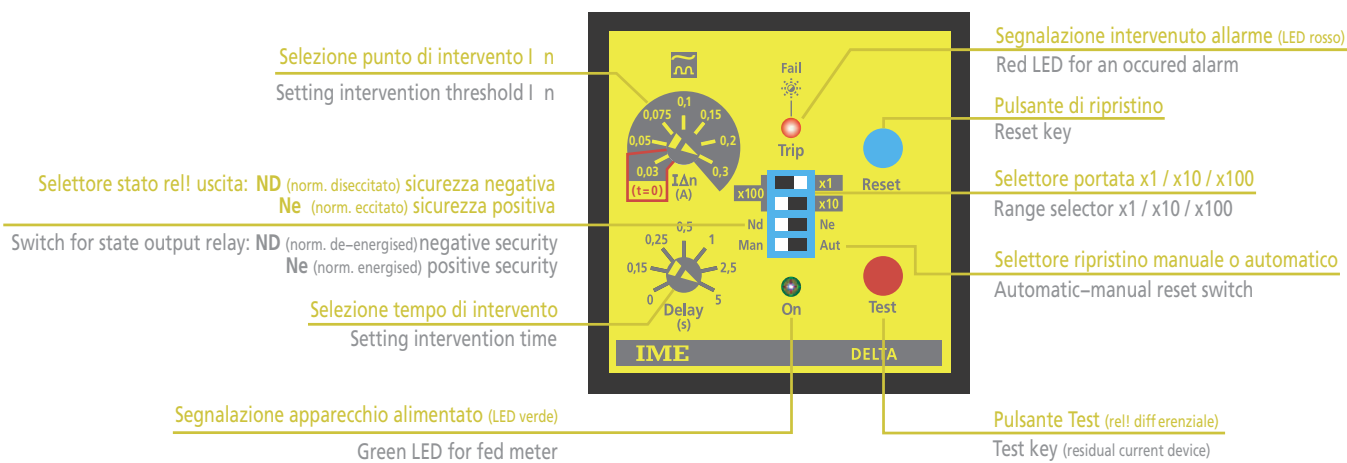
Selezione punto di intervento I n

Setting intervention threshold I n

Selettore stato rel! uscita: **ND** (norm. diseccitato) sicurezza negativa
**Ne** (norm. eccitato) sicurezza positiva

Switch for state output relay: **ND** (norm. de–energised) negative security
**Ne** (norm. energised) positive security

Selezione tempo di intervento

Setting intervention time

Segnalazione apparecchio alimentato (LED verde)

Green LED for fed meter

0,075 0,1 0,15 0,05 0,2 0,03 0,3 (t=0) $I\Delta n$ (A)

Fail

Trip

x100 x1 x10 Nd Ne Man Aut

0,25 0,5 1 0,15 2,5 0 5 Delay (s)

On

Reset

Test

IME DELTA

Segnalazione intervenuto allarme (LED rosso)

Red LED for an occured alarm

Pulsante di ripristino

Reset key

Selettore portata x1 / x10 / x100

Range selector x1 / x10 / x100

Selettore ripristino manuale o automatico

Automatic–manual reset switch

Pulsante Test (rel! diff erenziale)

Test key (residual current device)